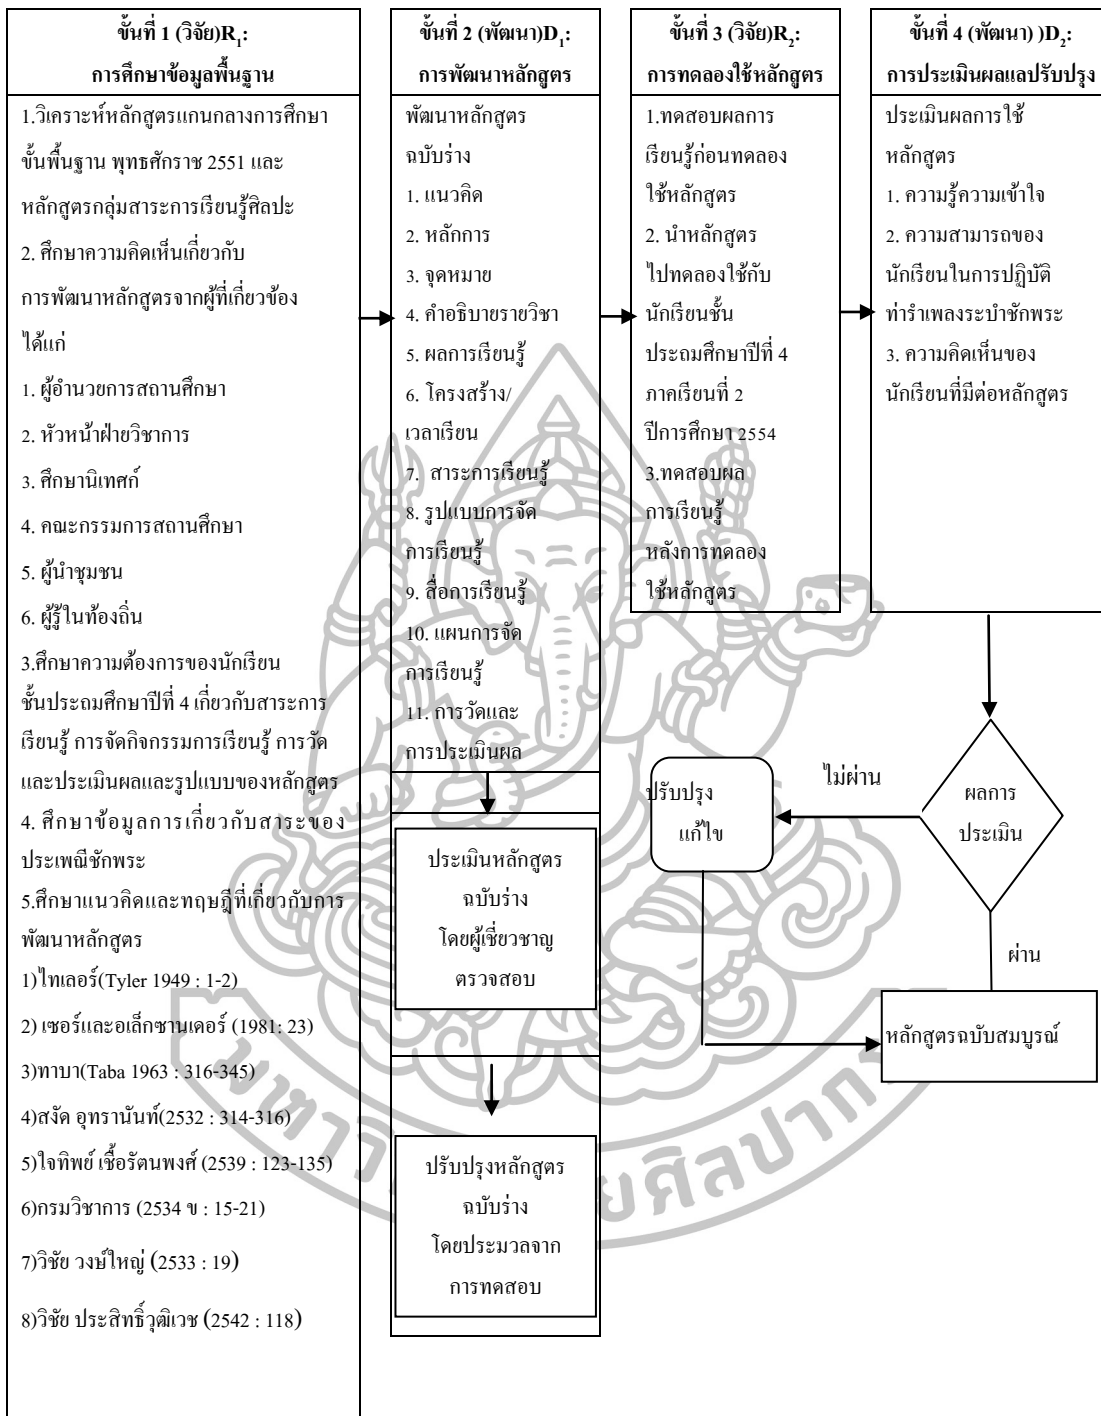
ขั้นที่ 1 (วิจัย)$R_1$:
การศึกษาข้อมูลพื้นฐาน

1.วิเคราะห์หลักสูตรแกนกลางการศึกษาขั้นพื้นฐาน พุทธศักราช 2551 และหลักสูตรกลุ่มสาระการเรียนรู้ศิลปะ
2. ศึกษาความคิดเห็นเกี่ยวกับการพัฒนาหลักสูตรจากผู้ที่เกี่ยวข้อง ได้แก่
1. ผู้อำนวยการสถานศึกษา
2. หัวหน้าฝ่ายวิชาการ
3. ศึกษานิเทศก์
4. คณะกรรมการสถานศึกษา
5. ผู้นำชุมชน
6. ผู้รู้ในท้องถิ่น
3.ศึกษาความต้องการของนักเรียนชั้นประถมศึกษาปีที่ 4 เกี่ยวกับสาระการเรียนรู้ การจัดกิจกรรมการเรียนรู้ การวัดและประเมินผลและรูปแบบของหลักสูตร
4. ศึกษาข้อมูลการเกี่ยวกับสาระของประเพณีชักพระ
5.ศึกษาแนวคิดและทฤษฎีที่เกี่ยวกับการพัฒนาหลักสูตร
1)ไทเลอร์(Tyler 1949 : 1-2)
2) เซอร์และอเล็กซานเดอร์ (1981: 23)
3)ทาบา(Taba 1963 : 316-345)
4)สงัด อุทรานันท์(2532 : 314-316)
5)ใจทิพย์ เชื้อรัตนพงศ์ (2539 : 123-135)
6)กรมวิชาการ (2534 ข : 15-21)
7)วิชัย วงษ์ใหญ่ (2533 : 19)
8)วิชัย ประสิทธิ์วุฒิเวช (2542 : 118)

ขั้นที่ 2 (พัฒนา)$D_1$:
การพัฒนาหลักสูตร

พัฒนาหลักสูตรฉบับร่าง
1. แนวคิด
2. หลักการ
3. จุดหมาย
4. คำอธิบายรายวิชา
5. ผลการเรียนรู้
6. โครงสร้าง/เวลาเรียน
7. สาระการเรียนรู้
8. รูปแบบการจัดการเรียนรู้
9. สื่อการเรียนรู้
10. แผนการจัดการเรียนรู้
11. การวัดและการประเมินผล

ประเมินหลักสูตรฉบับร่าง โดยผู้เชี่ยวชาญตรวจสอบ

ปรับปรุงหลักสูตรฉบับร่าง โดยประมวลจากการทดสอบ

ขั้นที่ 3 (วิจัย)$R_2$:
การทดลองใช้หลักสูตร

1.ทดสอบผลการเรียนรู้ก่อนทดลองใช้หลักสูตร
2. นำหลักสูตรไปทดลองใช้กับนักเรียนชั้นประถมศึกษาปีที่ 4 ภาคเรียนที่ 2 ปีการศึกษา 2554
3.ทดสอบผลการเรียนรู้หลังการทดลองใช้หลักสูตร

ขั้นที่ 4 (พัฒนา) )$D_2$:
การประเมินผลแลปรับปรุง

ประเมินผลการใช้หลักสูตร
1. ความรู้ความเข้าใจ
2. ความสามารถของนักเรียนในการปฏิบัติท่ารำเพลงระบำชักพระ
3. ความคิดเห็นของนักเรียนที่มีต่อหลักสูตร

ผลการประเมิน
ไม่ผ่าน
ปรับปรุงแก้ไข
ผ่าน
หลักสูตรฉบับสมบูรณ์